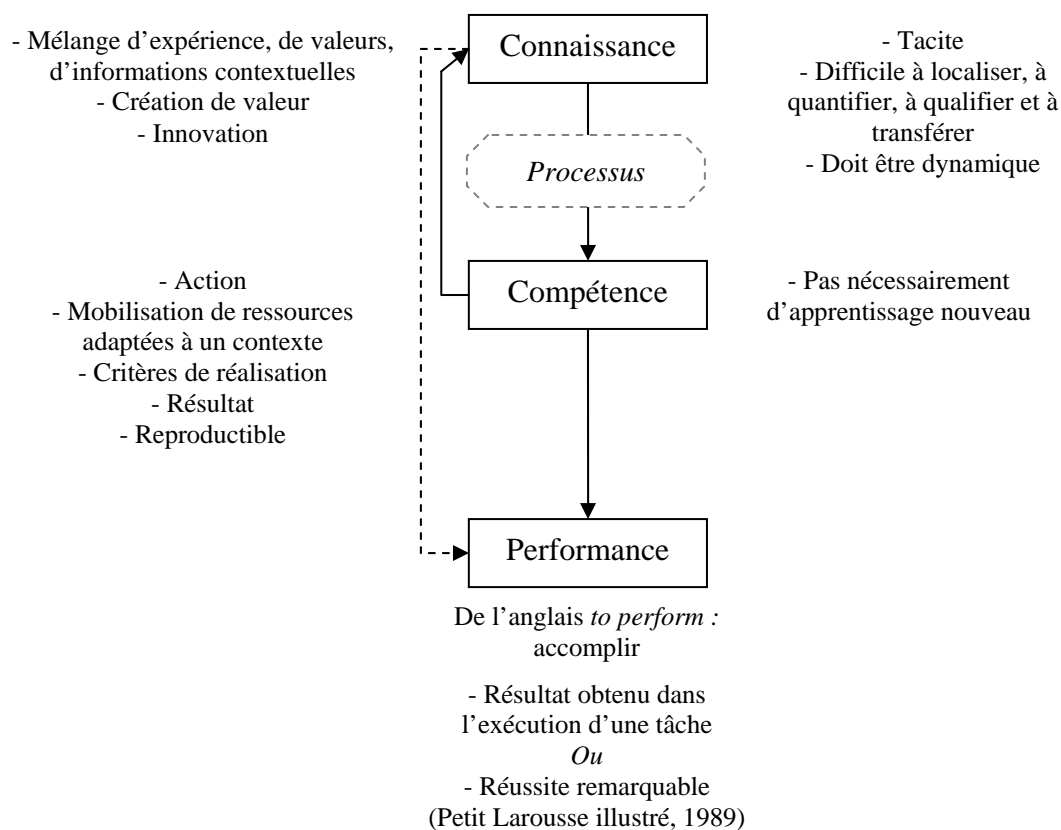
- Mélange d'expérience, de valeurs, d'informations contextuelles
- Création de valeur
- Innovation

Connaissance

- Tacite
- Difficile à localiser, à quantifier, à qualifier et à transférer
- Doit être dynamique

Processus

- Action
- Mobilisation de ressources adaptées à un contexte
- Critères de réalisation
- Résultat
- Reproductible

Compétence

- Pas nécessairement d'apprentissage nouveau

Performance

De l'anglais to perform : accomplir

- Résultat obtenu dans l'exécution d'une tâche
Ou
- Réussite remarquable
(Petit Larousse illustré, 1989)